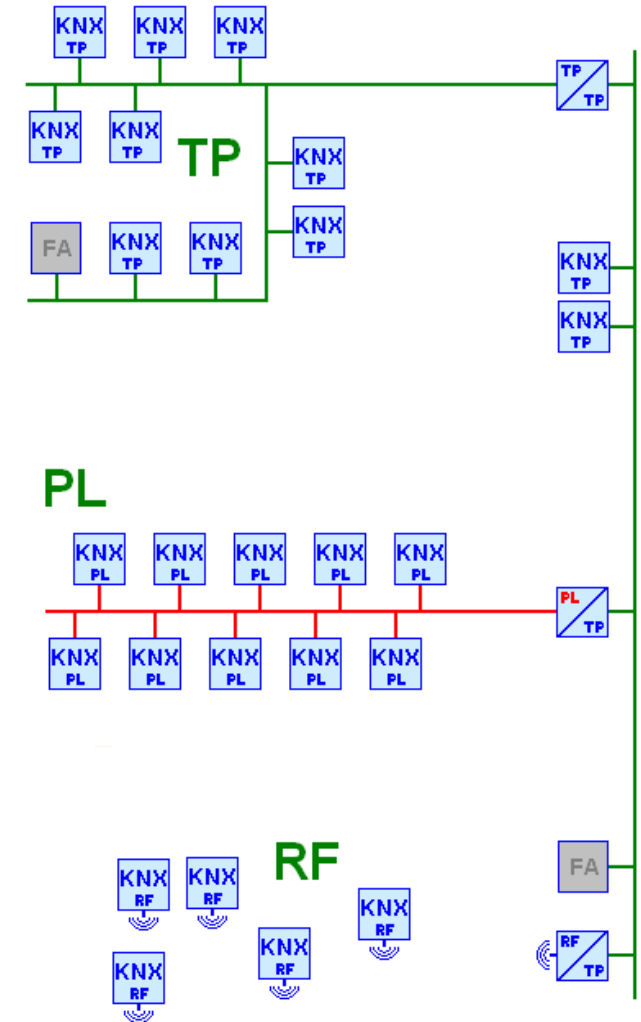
KNX TP
KNX TP
KNX TP
TP TP
KNX TP
KNX TP
TP
KNX TP
KNX TP
FA
KNX TP
KNX TP
KNX TP
KNX TP

PL
KNX PL
KNX PL
KNX PL
KNX PL
KNX PL
PL TP
KNX PL
KNX PL
KNX PL
KNX PL
KNX PL

RF
KNX RF
KNX RF
KNX RF
KNX RF
KNX RF
FA
RF TP